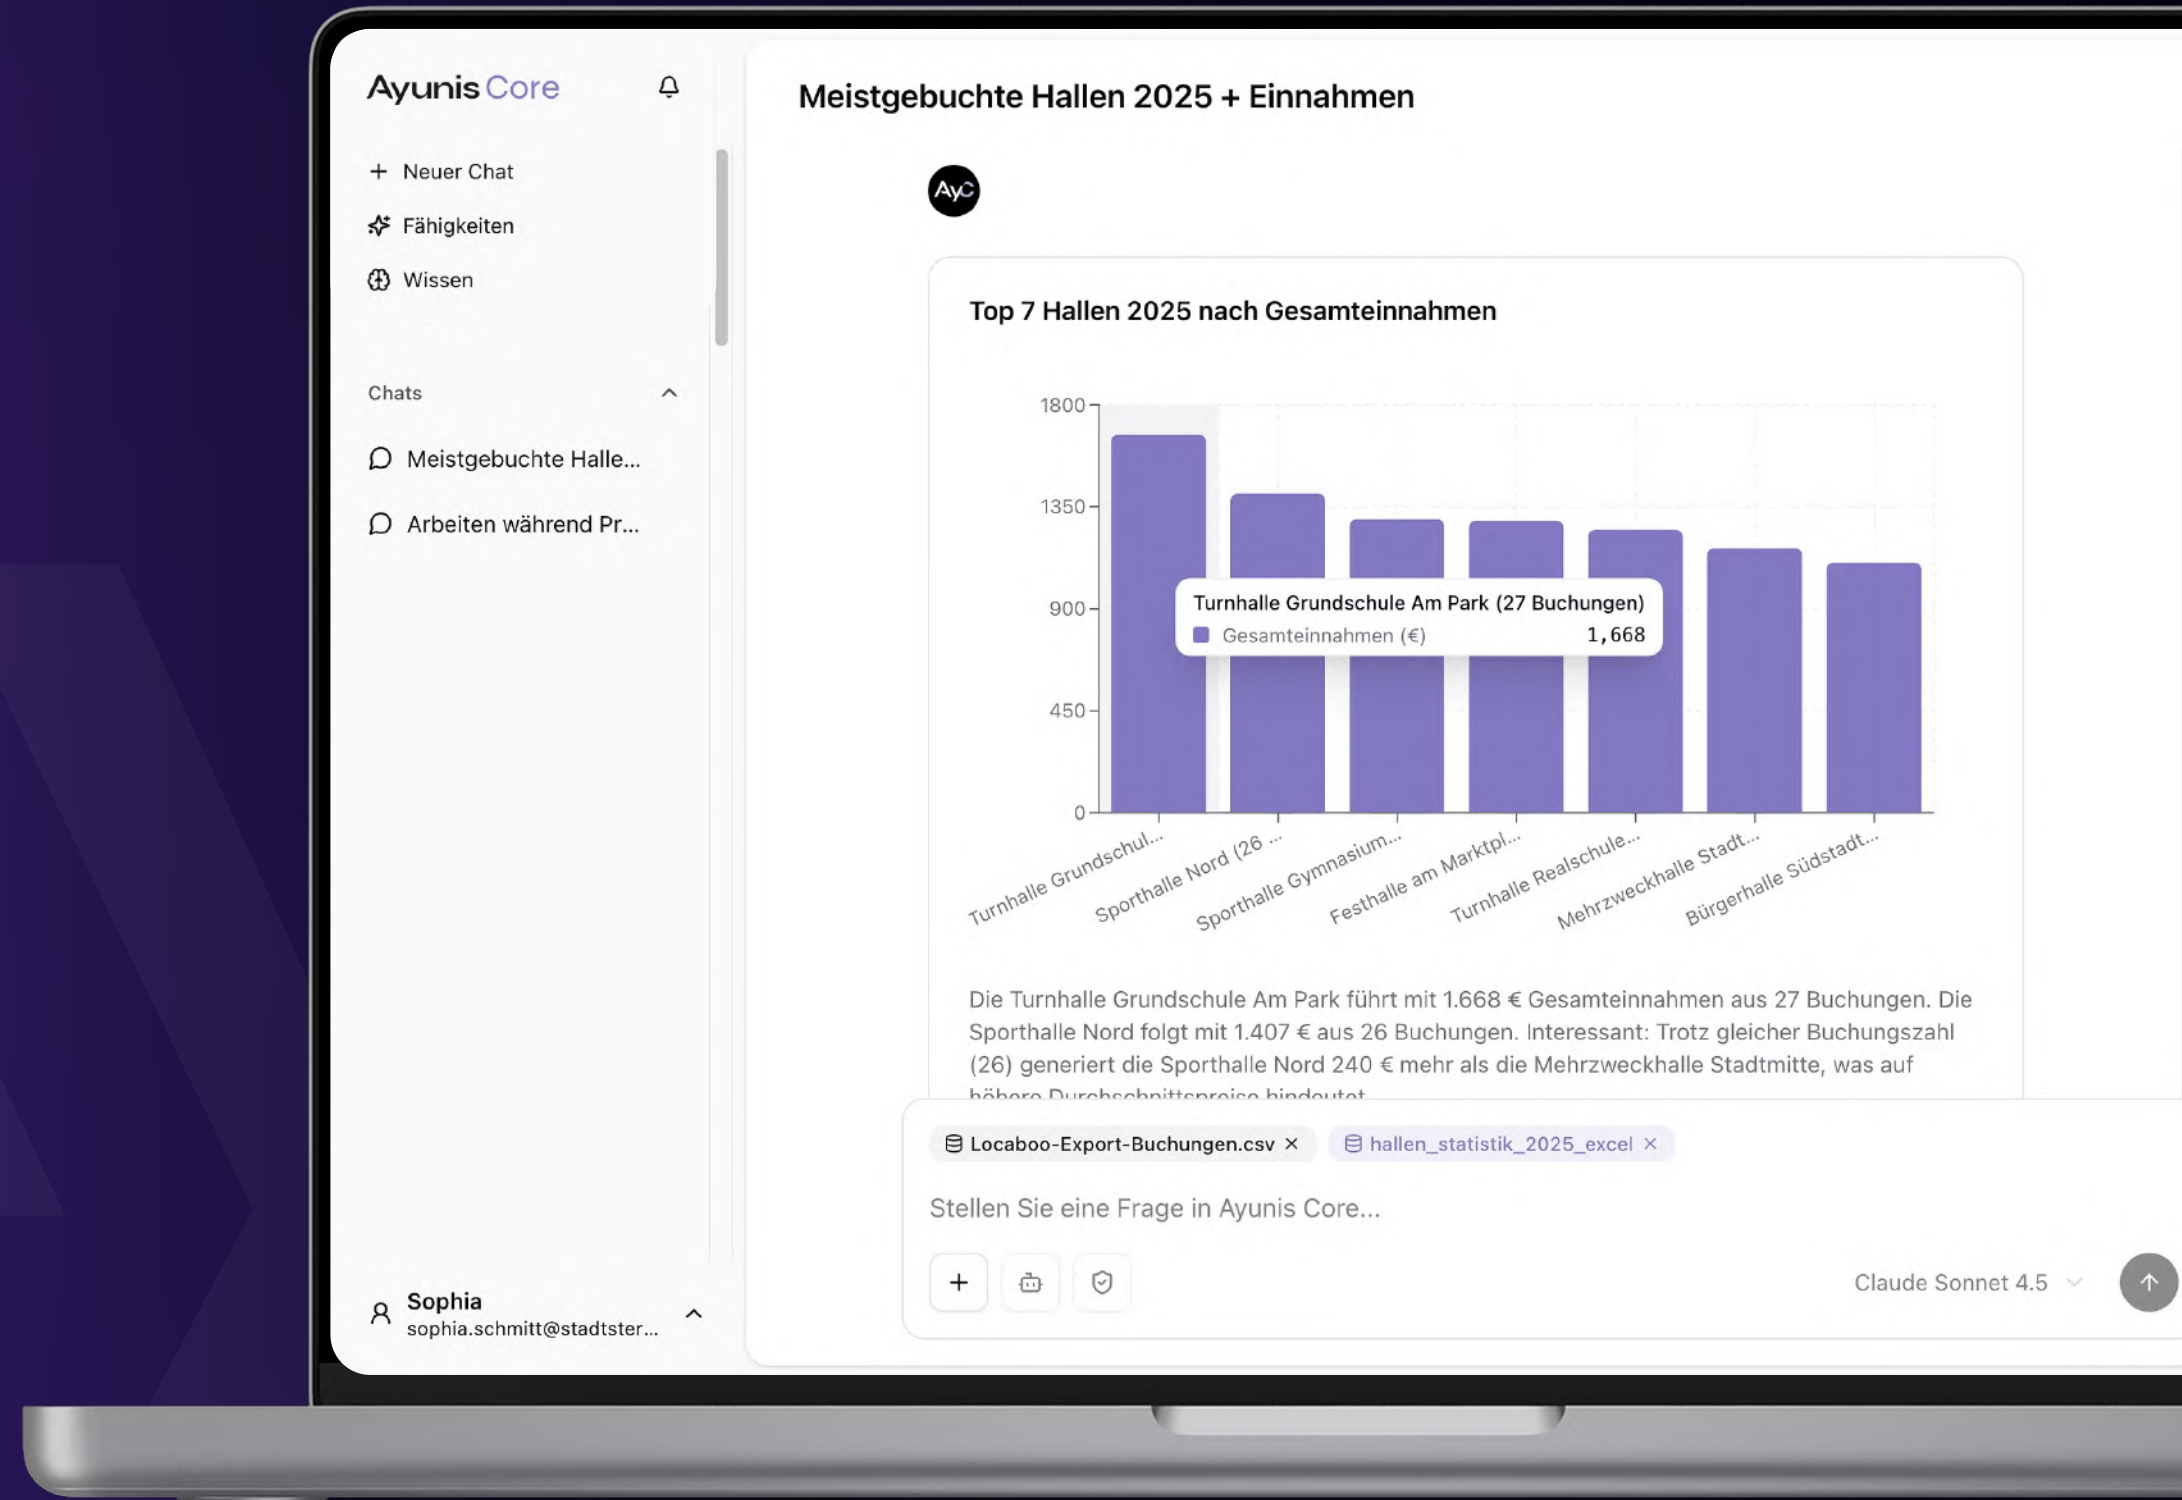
Ayunis Core

Neuer Chat
Fähigkeiten
Wissen

Chats
Meistgebuchte Halle...
Arbeiten während Pr...

Sophia
sophia.schmitt@stadtster...

Meistgebuchte Hallen 2025 + Einnahmen

AyC

Top 7 Hallen 2025 nach Gesamteinnahmen

1800
1350
900
450
0

Turnhalle Grundschule Am Park (27 Buchungen)
Gesamteinnahmen (€) 1,668

Turnhalle Grundschul...
Sporthalle Nord (26 ...
Sporthalle Gymnasium...
Festhalle am Marktpl...
Turnhalle Realschule...
Mehrzweckhalle Stadt...
Bürgerhalle Südstadt...

Die Turnhalle Grundschule Am Park führt mit 1.668 € Gesamteinnahmen aus 27 Buchungen. Die Sporthalle Nord folgt mit 1.407 € aus 26 Buchungen. Interessant: Trotz gleicher Buchungszahl (26) generiert die Sporthalle Nord 240 € mehr als die Mehrzweckhalle Stadtmitte, was auf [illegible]

Locaboo-Export-Buchungen.csv ×
hallen_statistik_2025_excel ×

Stellen Sie eine Frage in Ayunis Core...

+

Claude Sonnet 4.5